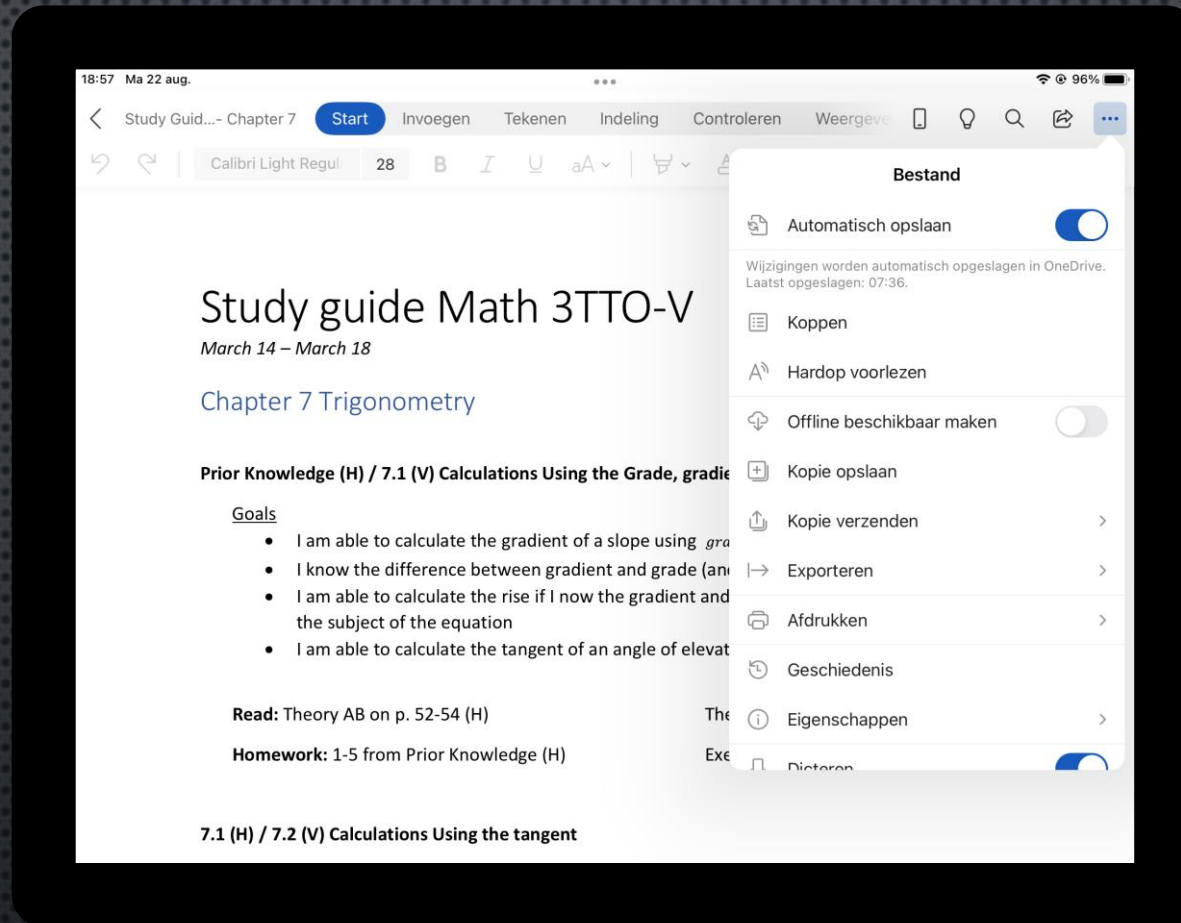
18:57 Ma 22 aug.

96%

Study Guid...- Chapter 7 Start Invoegen Tekenen Indeling Controleren Weergeve

Calibri Light Regul 28 B I U aA

Bestand

Automatisch opslaan

Wijzigingen worden automatisch opgeslagen in OneDrive. Laatst opgeslagen: 07:36.

Koppen

Hardop voorlezen

Offline beschikbaar maken

Kopie opslaan

Kopie verzenden

Exporteren

Afdrukken

Geschiedenis

Eigenschappen

Dicteren

Study guide Math 3TTO-V

March 14 – March 18

Chapter 7 Trigonometry

Prior Knowledge (H) / 7.1 (V) Calculations Using the Grade, gradie

Goals

- I am able to calculate the gradient of a slope using gra
- I know the difference between gradient and grade (an
- I am able to calculate the rise if I now the gradient and the subject of the equation
- I am able to calculate the tangent of an angle of elevat

Read: Theory AB on p. 52-54 (H) The

Homework: 1-5 from Prior Knowledge (H) Exe

7.1 (H) / 7.2 (V) Calculations Using the tangent